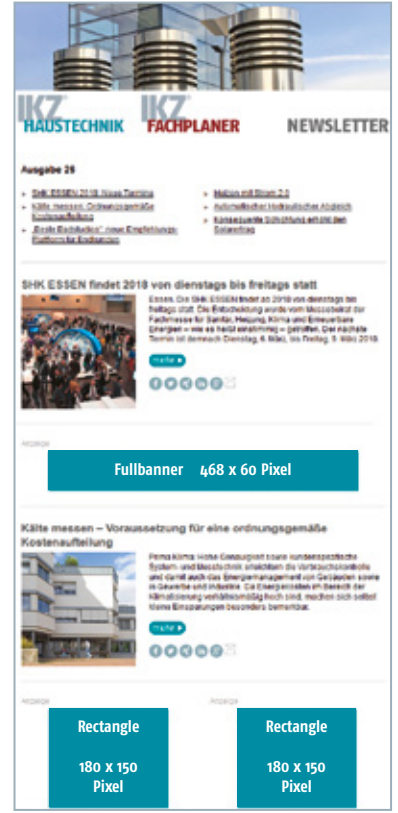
IKZ HAUSTECHNIK IKZ FACHPLANER NEWSLETTER

Ausgabe 26

SHK ESSEN 2018: Neue Termine
Kälte messen: Ordnungsgemäße Kostenaufteilung
„Erste Bachbuilder" neue Empfehlungs-Plattform für Endkunden

Heizen mit Strom 2.0
Automatischer Hydraulischer Abgleich
Konsequente Schichtung erhöht den Solarertrag

SHK ESSEN findet 2018 von dienstags bis freitags statt

Essen. Die SHK ESSEN findet ab 2018 von dienstags bis freitags statt. Die Entscheidung wurde vom Messebeirat der Fachmesse für Sanitär, Heizung, Klima und Erneuerbare Energien – wie es heißt einstimmig – getroffen. Der nächste Termin ist demnach Dienstag, 6. März, bis Freitag, 9. März 2018.

mehr

Anzeige

Fullbanner 468 x 60 Pixel

Kälte messen – Voraussetzung für eine ordnungsgemäße Kostenaufteilung

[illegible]

mehr

Anzeige

Rectangle

180 x 150 Pixel

Anzeige

Rectangle

180 x 150 Pixel